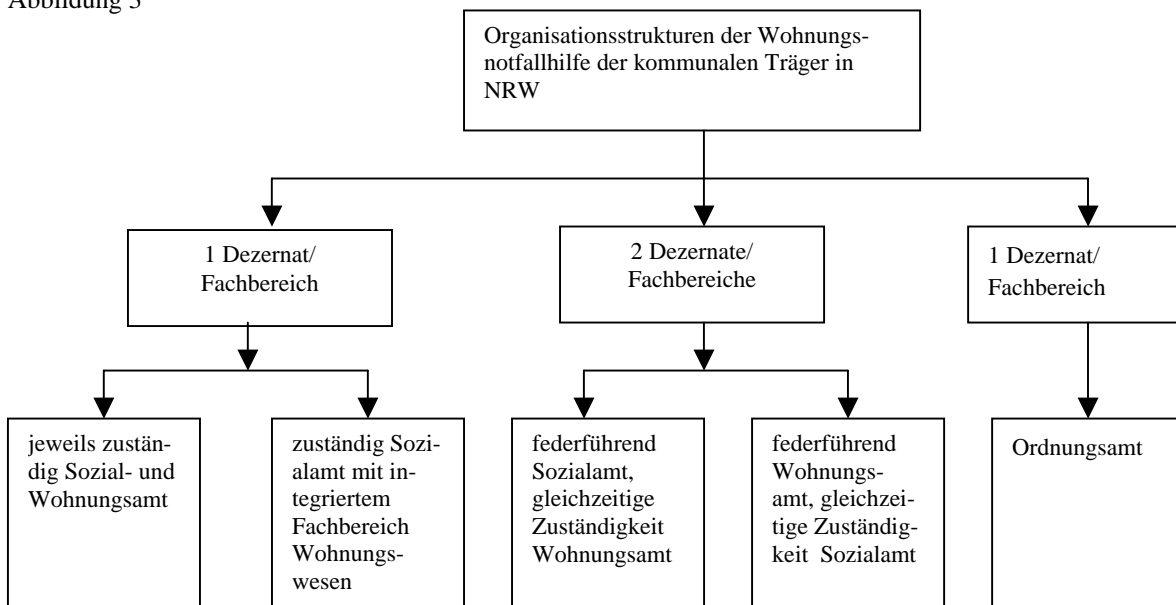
Abbildung 5

Organisationsstrukturen der Wohnungsnotfallhilfe der kommunalen Träger in NRW

1 Dezernat/ Fachbereich

2 Dezernate/ Fachbereiche

1 Dezernat/ Fachbereich

jeweils zuständig Sozial- und Wohnungsamt

zuständig Sozialamt mit integriertem Fachbereich Wohnungswesen

federführend Sozialamt, gleichzeitige Zuständigkeit Wohnungsamt

federführend Wohnungsamt, gleichzeitige Zuständigkeit Sozialamt

Ordnungsamt